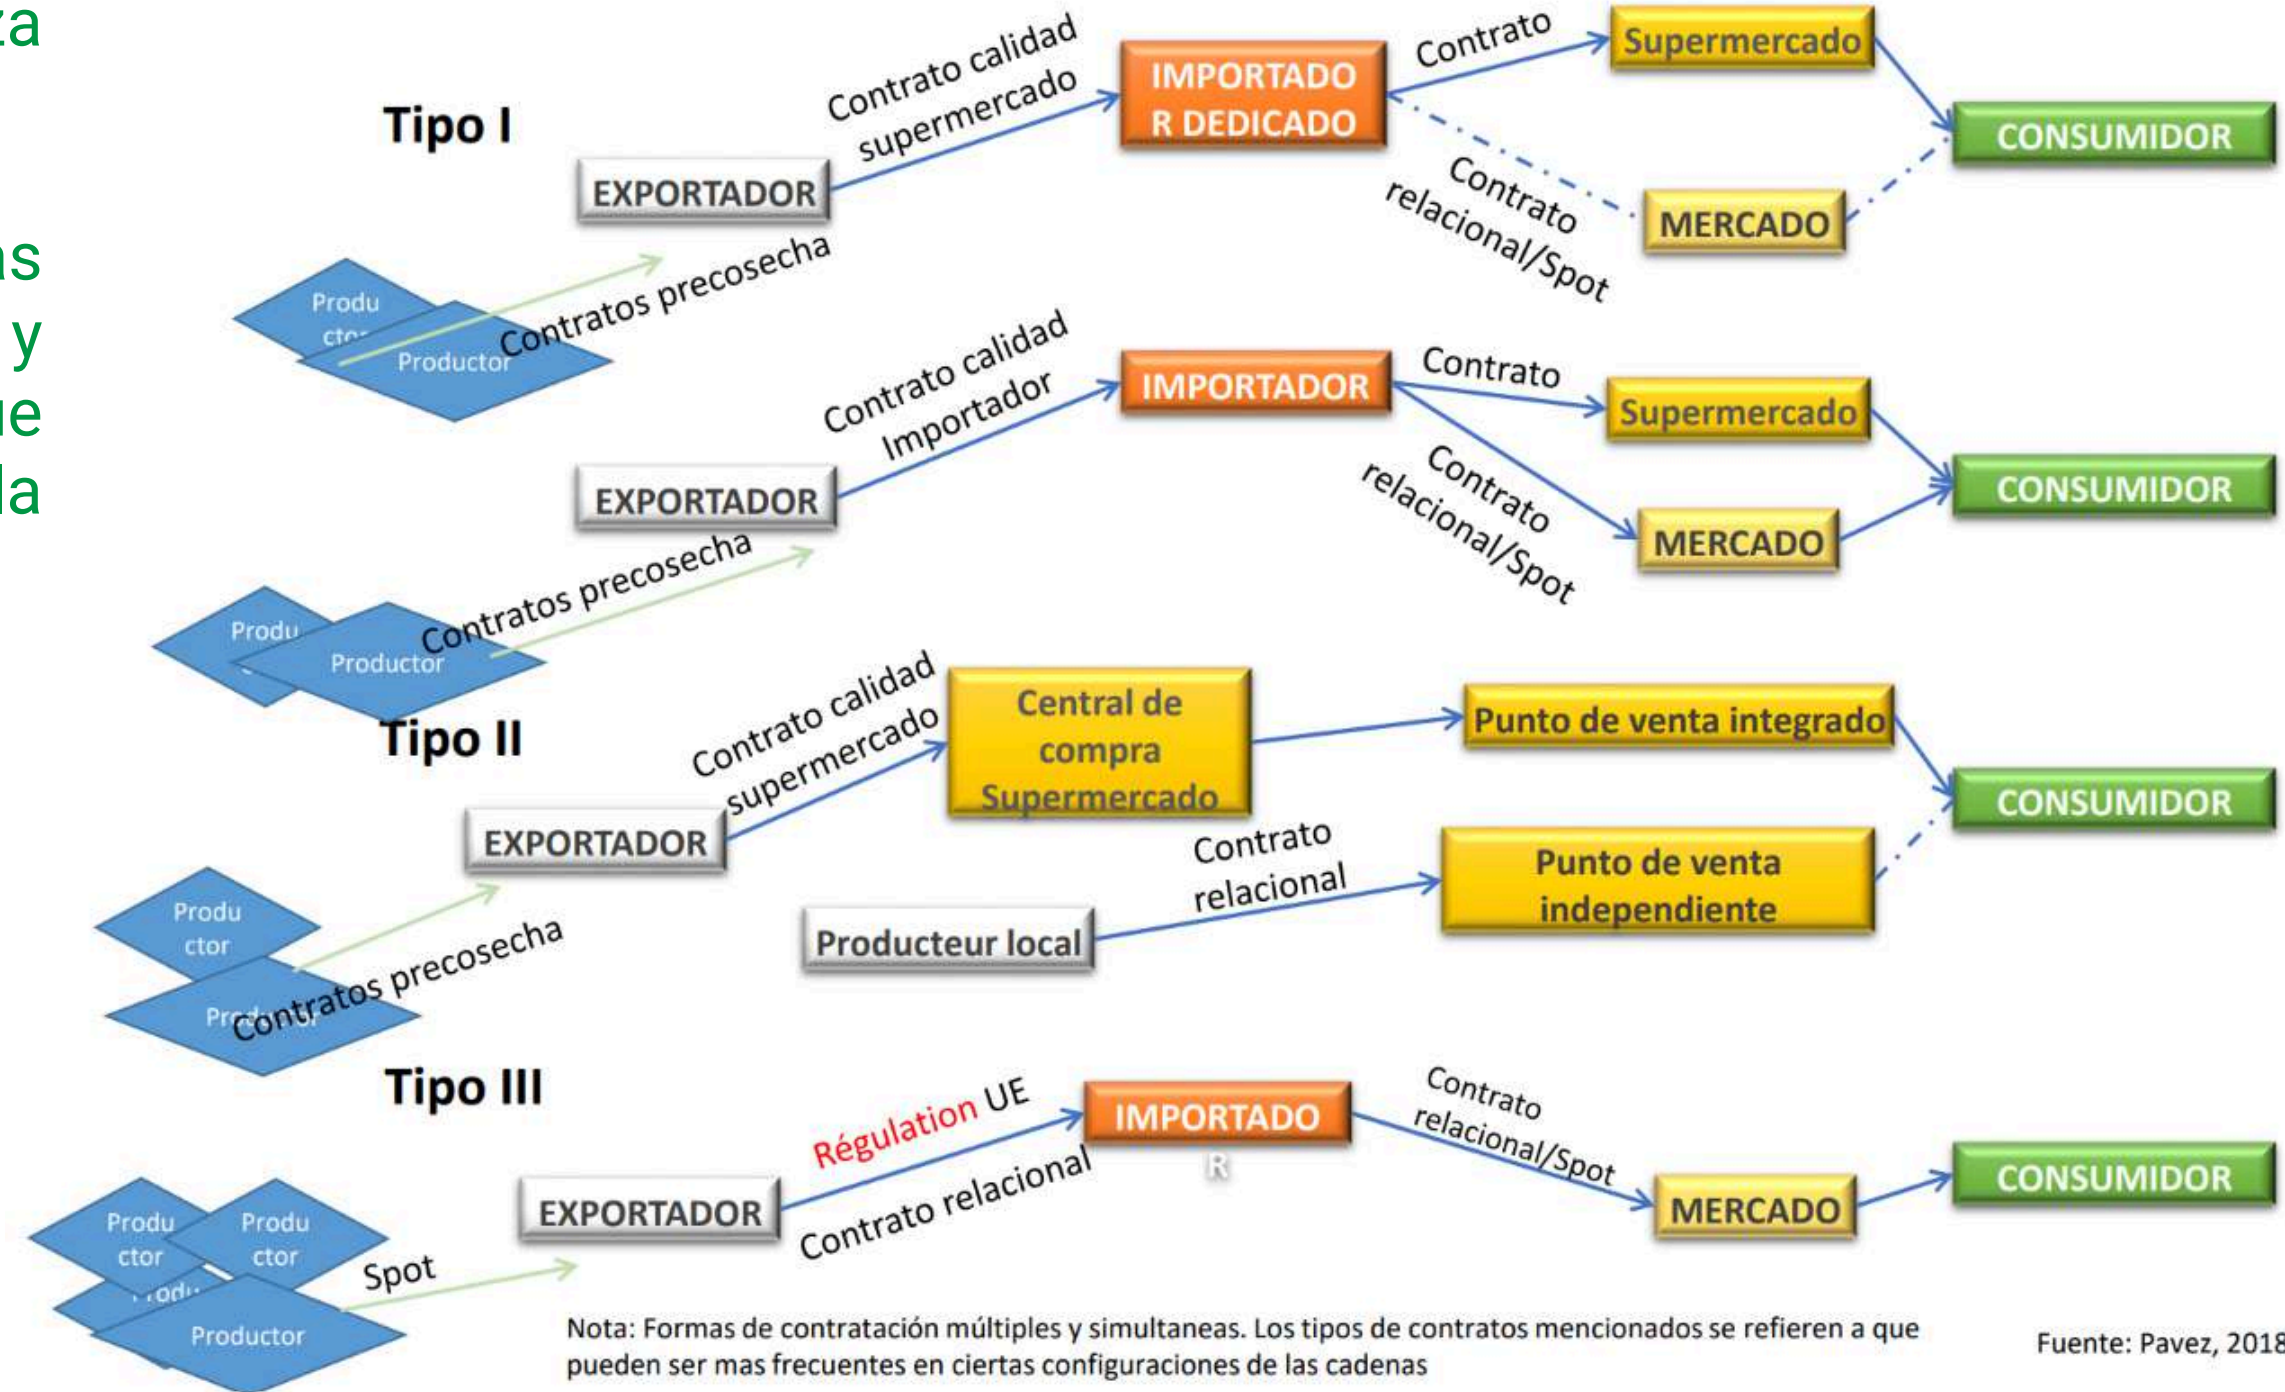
za

as
y
ue
la

Tipo I

Contrato calidad supermercado

IMPORTADOR DEDICADO

Contrato

Supermercado

CONSUMIDOR

EXPORTADOR

Contrato relacional/Spot

MERCADO

Produ ctor

Productor

Contratos precosecha

Contrato calidad Importador

IMPORTADOR

Contrato

Supermercado

CONSUMIDOR

EXPORTADOR

Contrato relacional/Spot

MERCADO

Produ

Productor

Contratos precosecha

Tipo II

Contrato calidad supermercado

Central de compra Supermercado

Punto de venta integrado

CONSUMIDOR

EXPORTADOR

Contrato relacional

Punto de venta independiente

Produ ctor

Producteur local

Productor

Contratos precosecha

Tipo III

Régulation UE

IMPORTADOR

Contrato relacional/Spot

CONSUMIDOR

EXPORTADOR

Contrato relacional

MERCADO

Produ ctor

Produ ctor

Spot

Produ

Productor

Nota: Formas de contratación múltiples y simultaneas. Los tipos de contratos mencionados se refieren a que pueden ser mas frecuentes en ciertas configuraciones de las cadenas

Fuente: Pavez, 2018